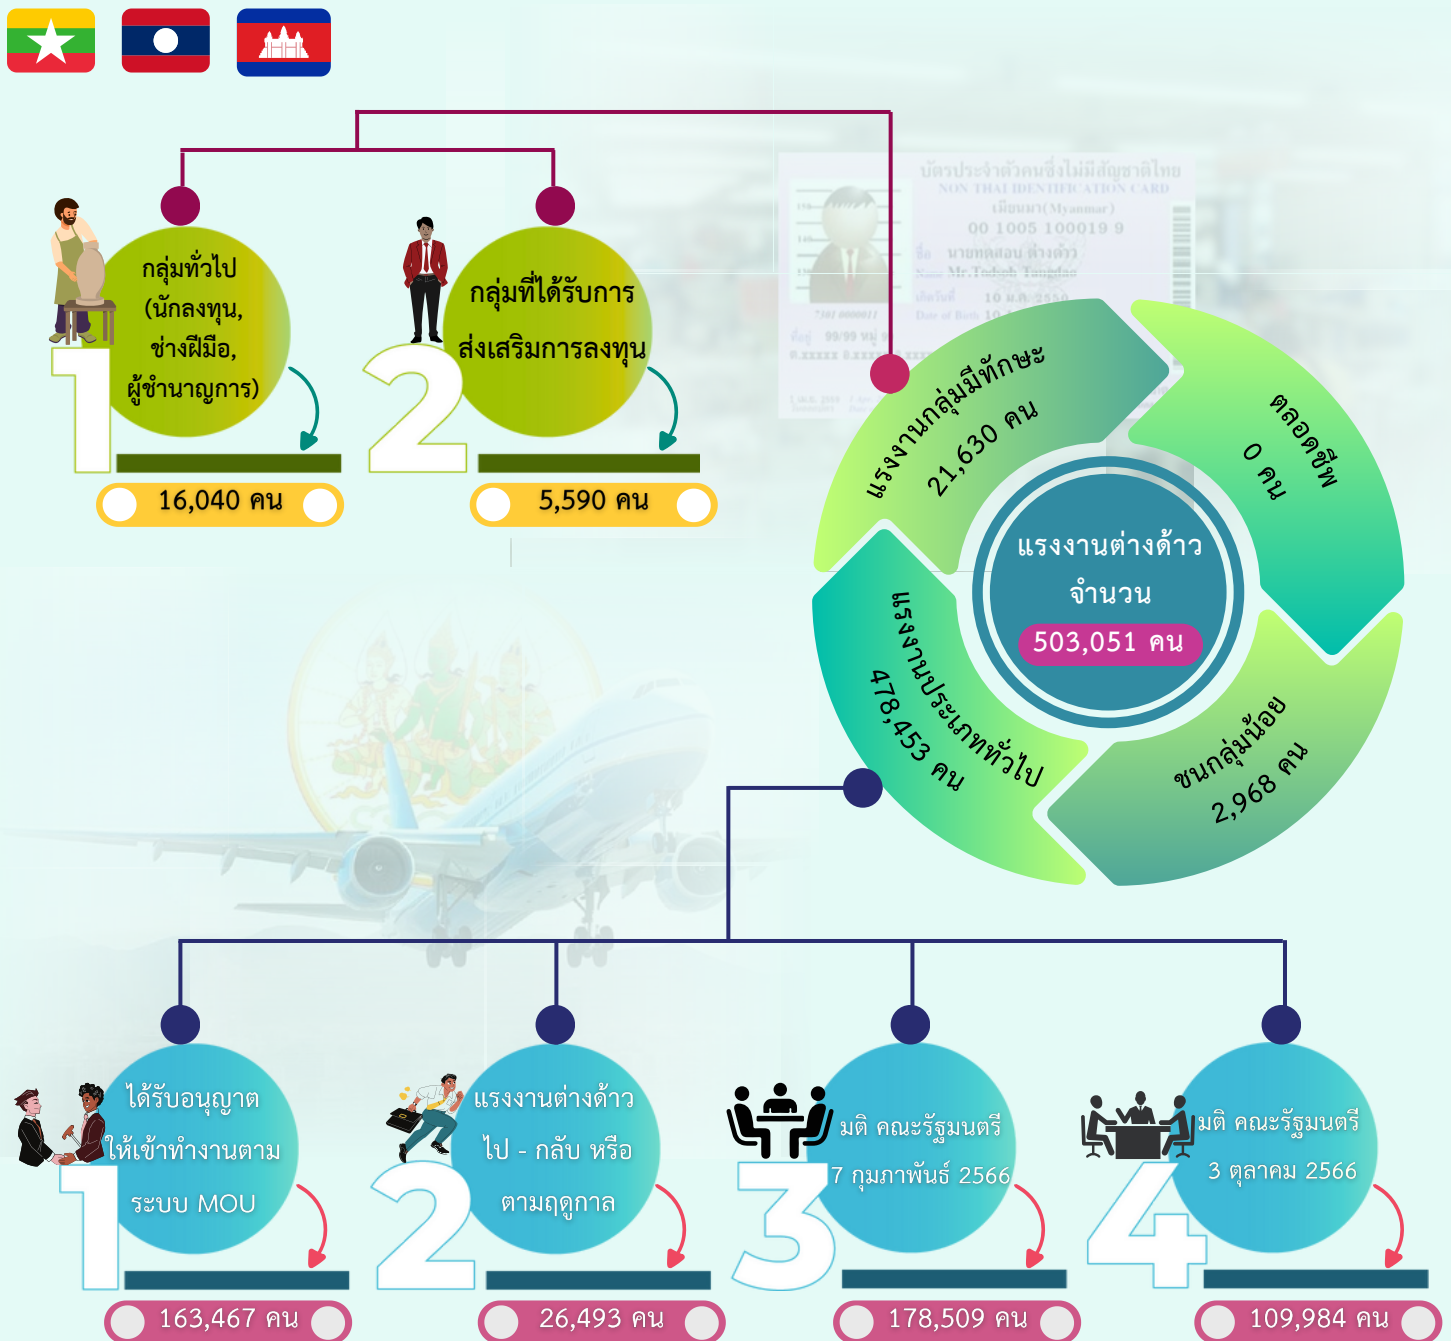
1
กลุ่มทั่วไป (นักลงทุน, ช่างฝีมือ, ผู้ชำนาญการ)
16,040 คน

2
กลุ่มที่ได้รับการส่งเสริมการลงทุน
5,590 คน

บัตรประจำตัวคนซึ่งไม่มีสัญชาติไทย
NON THAI IDENTIFICATION CARD

แรงงานกลุ่มมีทักษะ 21,630 คน
ตลอดชีพ 0 คน
ชนกลุ่มน้อย 2,968 คน
แรงงานประเภททั่วไป 478,453 คน

แรงงานต่างด้าว
จำนวน
503,051 คน

1
ได้รับอนุญาตให้เข้าทำงานตามระบบ MOU
163,467 คน

2
แรงงานต่างด้าวไป - กลับ หรือตามฤดูกาล
26,493 คน

3
มติ คณะรัฐมนตรี 7 กุมภาพันธ์ 2566
178,509 คน

4
มติ คณะรัฐมนตรี 3 ตุลาคม 2566
109,984 คน